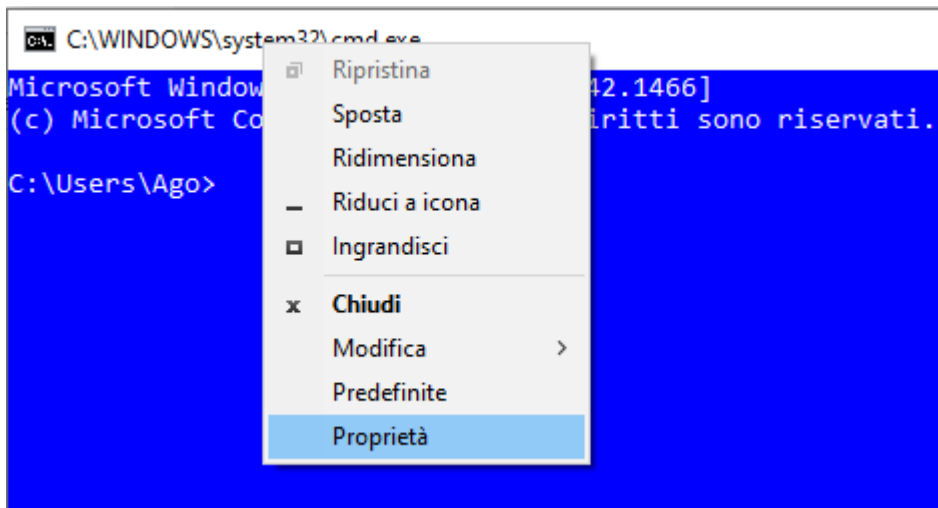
C:\WINDOWS\system32\cmd.exe

Microsoft Window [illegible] 42.1466]
(c) Microsoft Co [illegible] iritti sono riservati.

C:\Users\Ago>

Ripristina
Sposta
Ridimensiona
Riduci a icona
Ingrandisci
Chiudi
Modifica
Predefinite
Proprietà